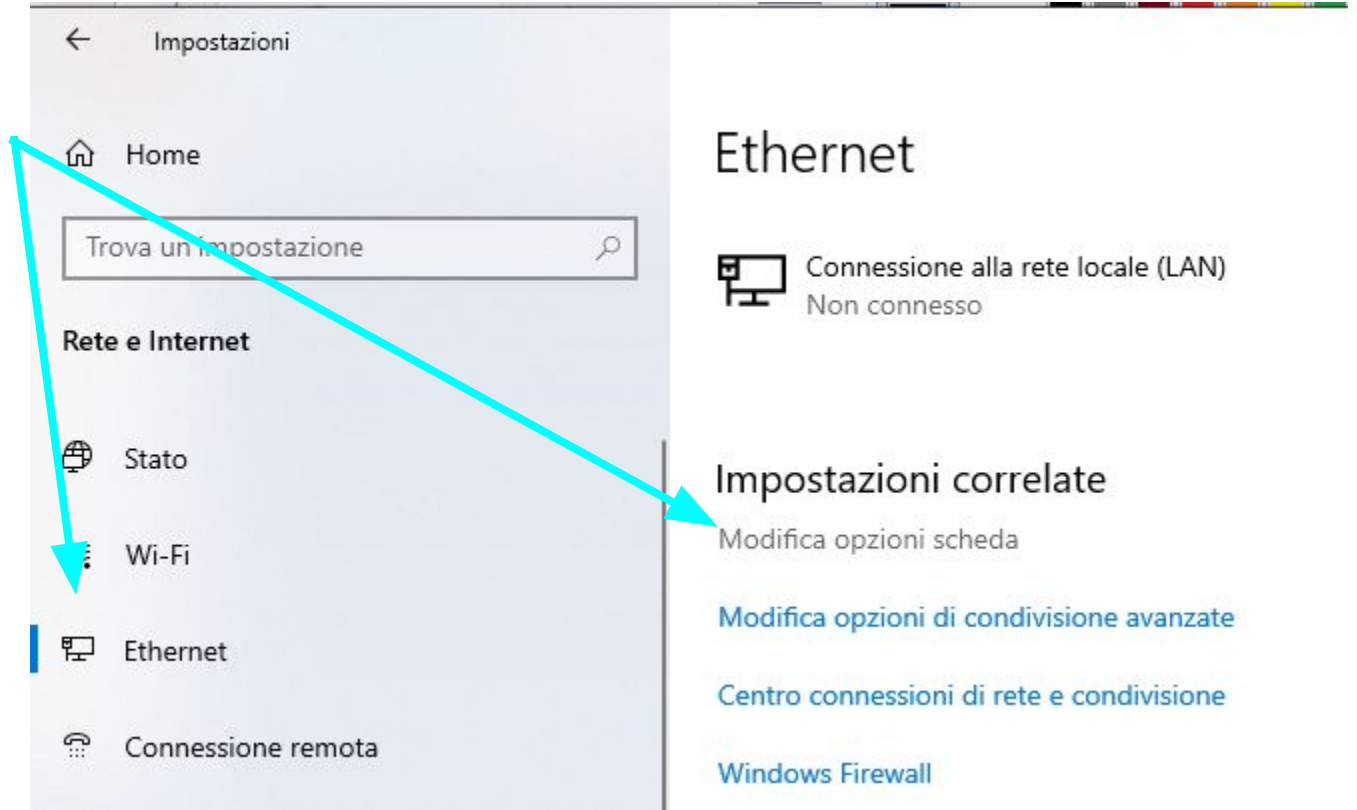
Impostazioni

Home

Trova un'impostazione

Rete e Internet

Stato

Wi-Fi

Ethernet

Connessione remota

Ethernet

Connessione alla rete locale (LAN)
Non connesso

Impostazioni correlate

Modifica opzioni scheda

Modifica opzioni di condivisione avanzate

Centro connessioni di rete e condivisione

Windows Firewall